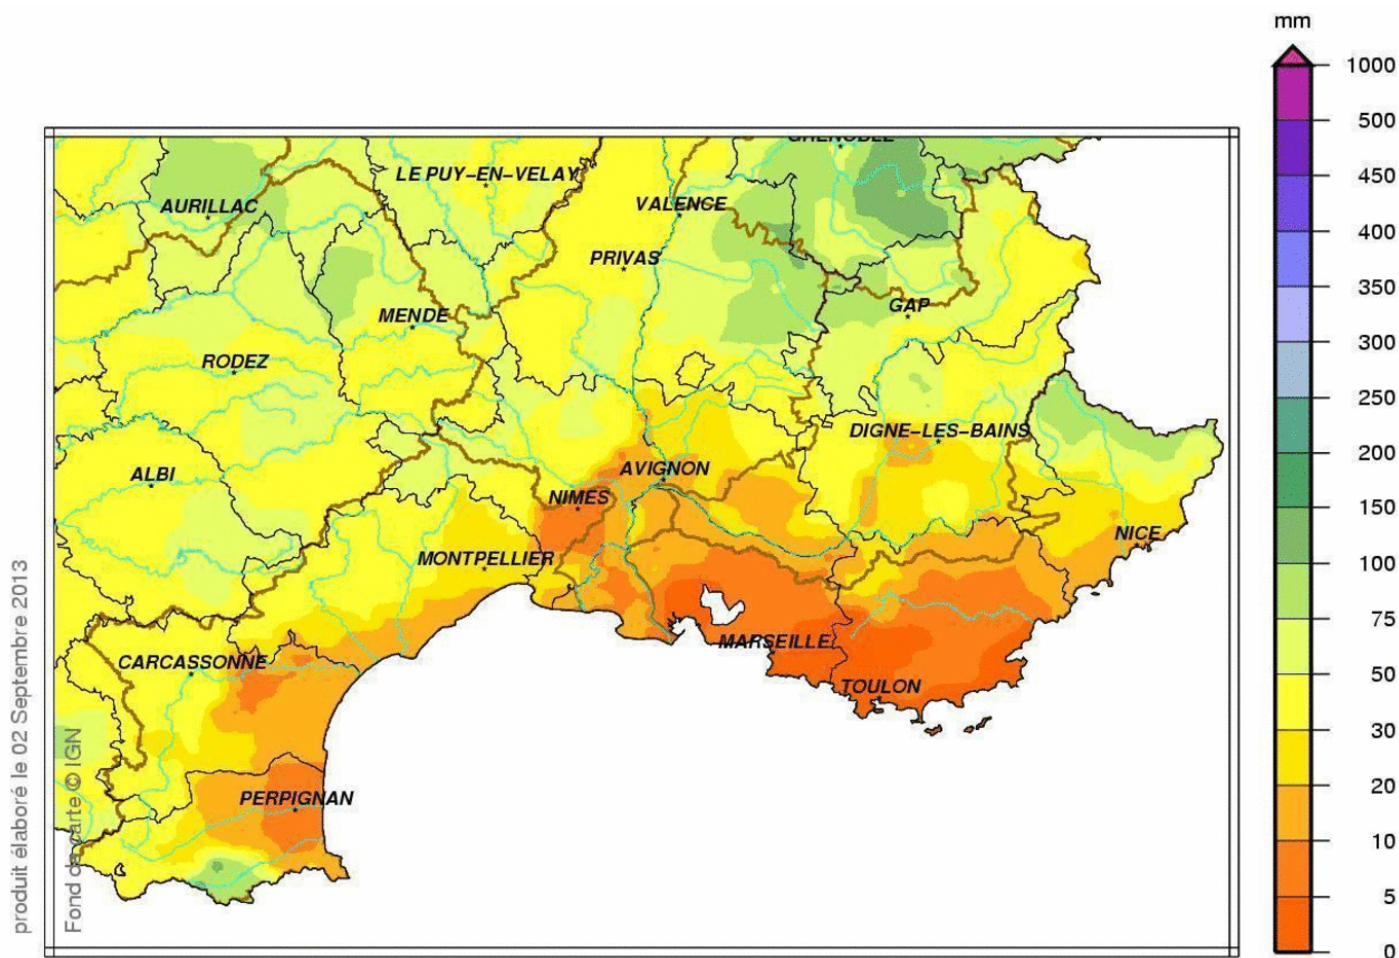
mm
1000
500
450
400
350
300
250
200
150
100
75
50
30
20
10
5
0

GRENOBLE
LE PUY-EN-VELAY
AURILLAC
VALENCE
PRIVAS
MENDE
GAP
RODEZ
DIGNE-LES-BAINS
ALBI
AVIGNON
NIMES
NICE
MONTPELLIER
MARSEILLE
CARCASSONNE
TOULON
PERPIGNAN

produit élaboré le 02 Septembre 2013
Fond de carte © IGN